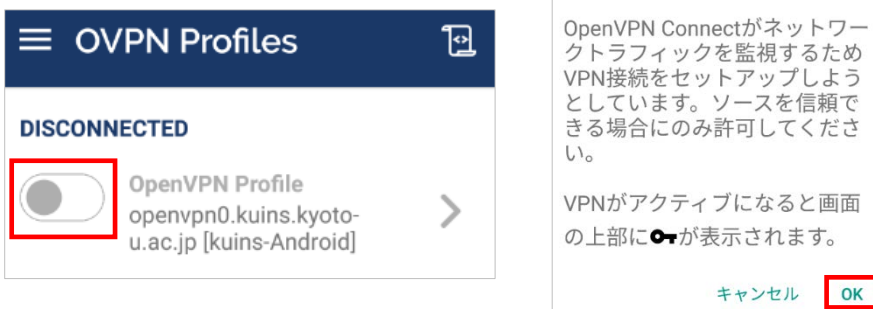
OVPN Profiles

DISCONNECTED

OpenVPN Profile
openvpn0.kuins.kyoto-u.ac.jp [kuins-Android]

OpenVPN Connectがネットワークトラフィックを監視するためVPN接続をセットアップしようとしています。ソースを信頼できる場合にのみ許可してください。

VPNがアクティブになると画面の上部にが表示されます。

キャンセル OK